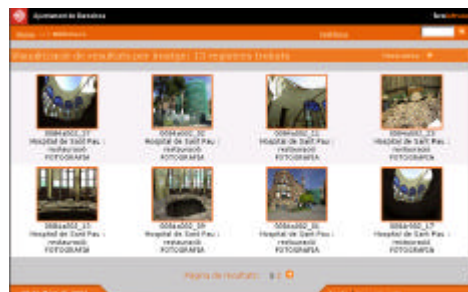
Ajuntament de Barcelona

Inici > > Biblioteca

Visualització de resultats per imatges: 10 registres trobats

006a002_27
Hospital de Sant Pau : restauració
FOTOGRAFIA

006a002_30
Hospital de Sant Pau : restauració
FOTOGRAFIA

006a002_21
Hospital de Sant Pau : restauració
FOTOGRAFIA

006a002_23
Hospital de Sant Pau : restauració
FOTOGRAFIA

006a002_17
Hospital de Sant Pau : restauració
FOTOGRAFIA

006a002_09
Hospital de Sant Pau : restauració
FOTOGRAFIA

006a002_01
Hospital de Sant Pau : restauració
FOTOGRAFIA

006a002_17
Hospital de Sant Pau : restauració
FOTOGRAFIA

Pàgina de resultats: 1 | 2